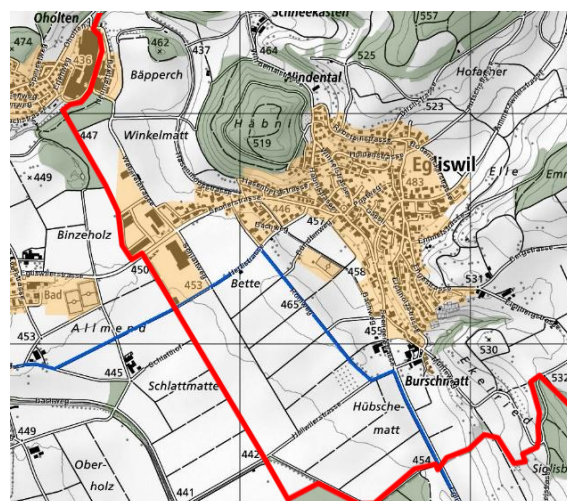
Oholten
Schneekasten
557
474
462
437
464
525
436
Bäpperch
Windental
Hofacher
523
Häbni
519
Winkelmatt
447
Egliswil
483
449
Elle
Emm
446
457
Binzeholz
458
450
453
Bette
531
465
Bad
453
Allmend
455
530
445
Burschmatt
Schlattmatte
532
Hübsche-
matt
449
442
454
Ober-
holz
441
Siglisb